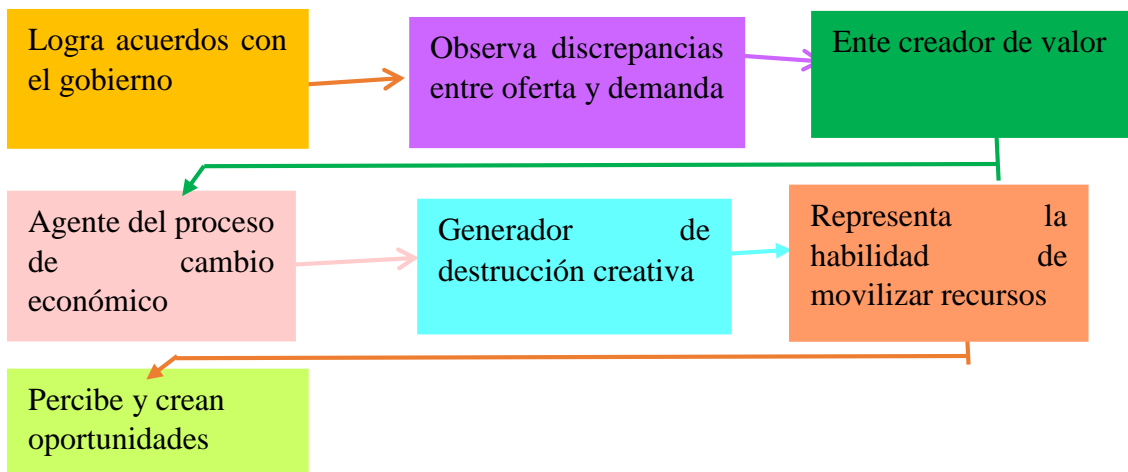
Logra acuerdos con el gobierno

Observa discrepancias entre oferta y demanda

Ente creador de valor

Agente del proceso de cambio económico

Generador de destrucción creativa

Representa la habilidad de movilizar recursos

Percibe y crean oportunidades